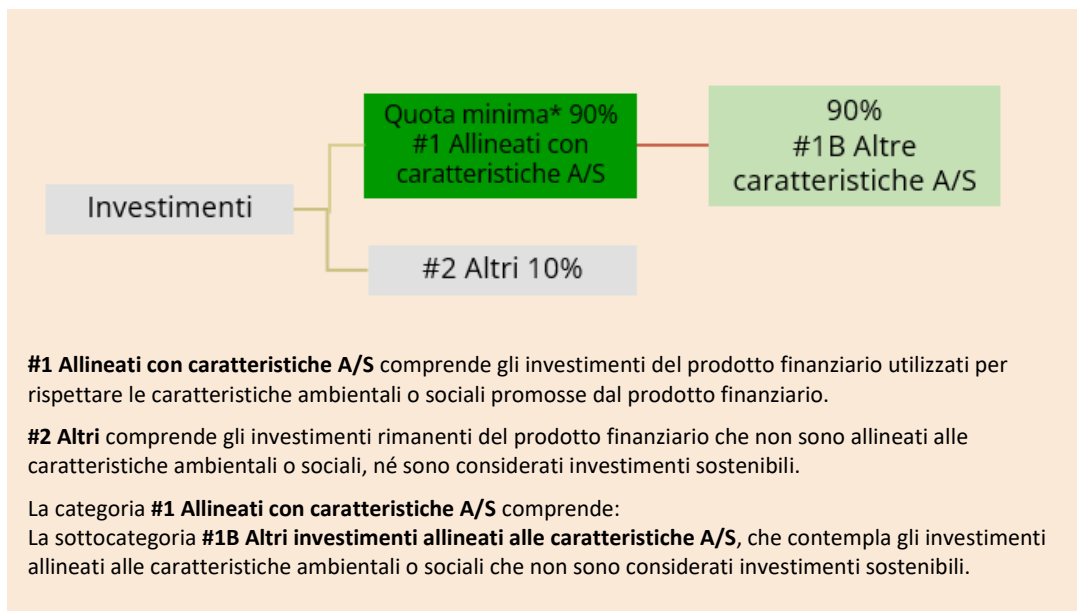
Investimenti

Quota minima* 90%
#1 Allineati con caratteristiche A/S

90%
#1B Altre caratteristiche A/S

#2 Altri 10%

**#1 Allineati con caratteristiche A/S** comprende gli investimenti del prodotto finanziario utilizzati per rispettare le caratteristiche ambientali o sociali promosse dal prodotto finanziario.

**#2 Altri** comprende gli investimenti rimanenti del prodotto finanziario che non sono allineati alle caratteristiche ambientali o sociali, né sono considerati investimenti sostenibili.

La categoria **#1 Allineati con caratteristiche A/S** comprende:
La sottocategoria **#1B Altri investimenti allineati alle caratteristiche A/S**, che contempla gli investimenti allineati alle caratteristiche ambientali o sociali che non sono considerati investimenti sostenibili.